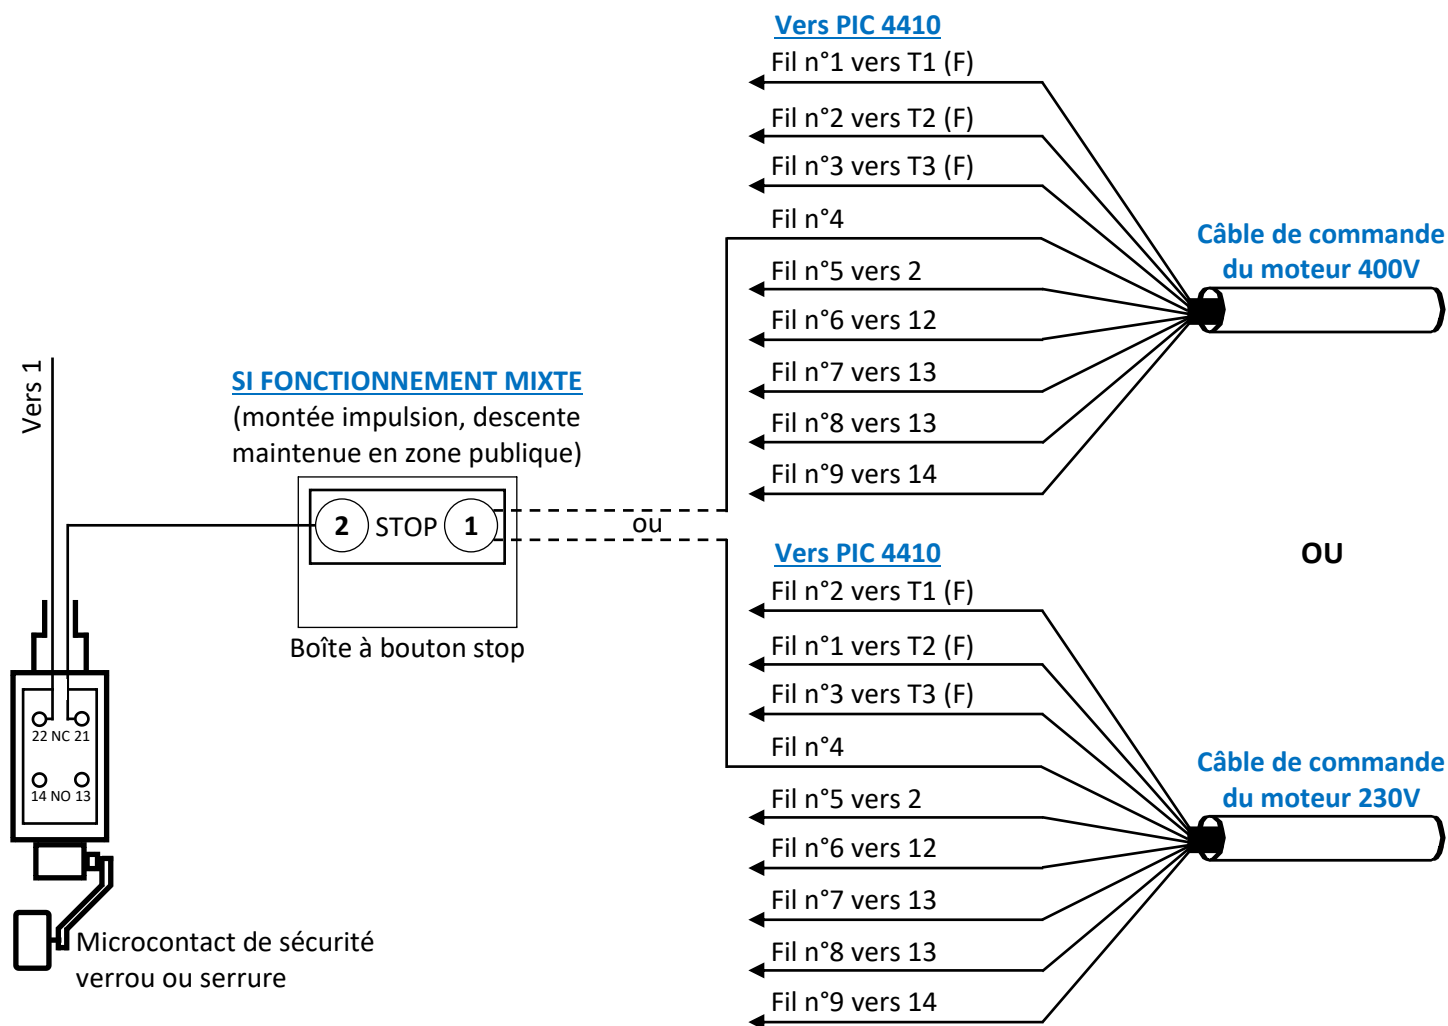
Vers PIC 4410
Fil n°1 vers T1 (F)
Fil n°2 vers T2 (F)
Fil n°3 vers T3 (F)
Fil n°4
Fil n°5 vers 2
Fil n°6 vers 12
Fil n°7 vers 13
Fil n°8 vers 13
Fil n°9 vers 14

Câble de commande du moteur 400V

Vers 1

SI FONCTIONNEMENT MIXTE
(montée impulsion, descente maintenue en zone publique)

2 STOP 1

ou

Boîte à bouton stop

22 NC 21
14 NO 13

Microcontact de sécurité verrou ou serrure

OU

Vers PIC 4410
Fil n°2 vers T1 (F)
Fil n°1 vers T2 (F)
Fil n°3 vers T3 (F)
Fil n°4
Fil n°5 vers 2
Fil n°6 vers 12
Fil n°7 vers 13
Fil n°8 vers 13
Fil n°9 vers 14

Câble de commande du moteur 230V